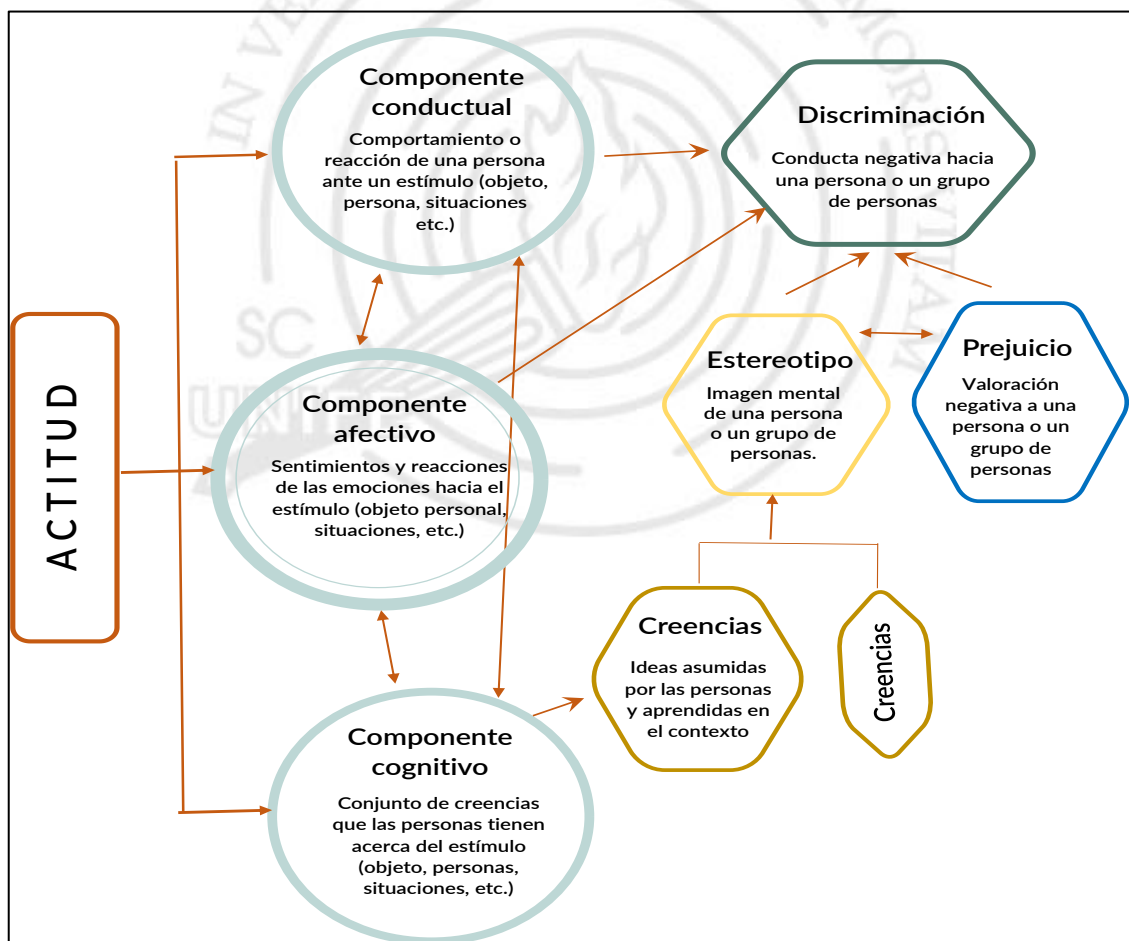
ACTITUD

Componente conductual

Comportamiento o reacción de una persona ante un estímulo (objeto, persona, situaciones etc.)

Discriminación

Conducta negativa hacia una persona o un grupo de personas

Componente afectivo

Sentimientos y reacciones de las emociones hacia el estímulo (objeto personal, situaciones, etc.)

Estereotipo

Imagen mental de una persona o un grupo de personas.

Prejuicio

Valoración negativa a una persona o un grupo de personas

Creencias

Ideas asumidas por las personas y aprendidas en el contexto

Creencias

Componente cognitivo

Conjunto de creencias que las personas tienen acerca del estímulo (objeto, personas, situaciones, etc.)